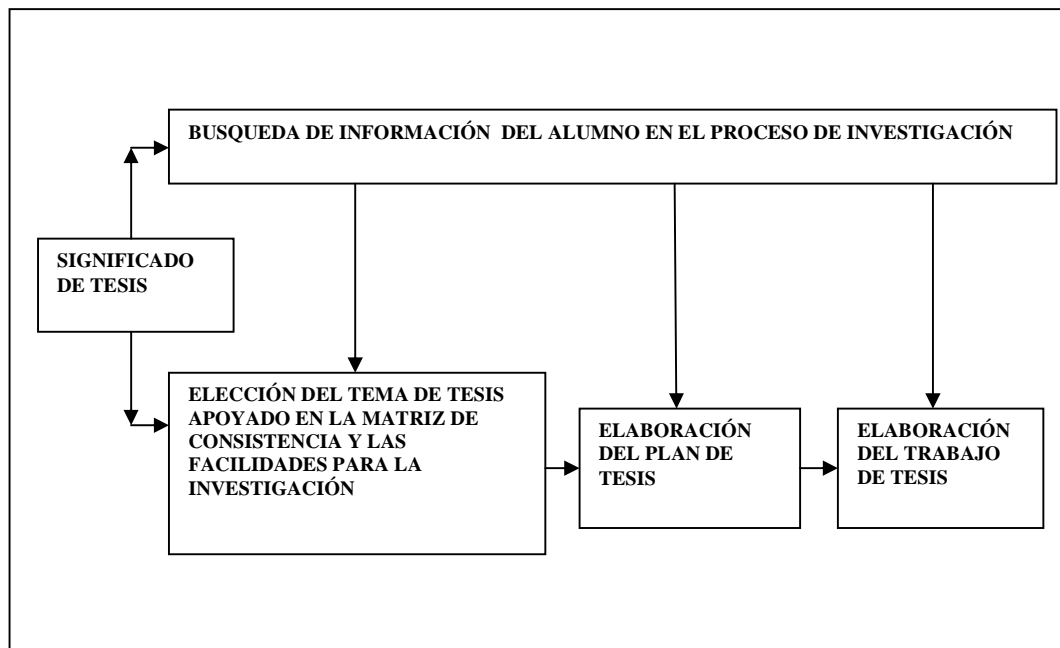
BUSQUEDA DE INFORMACIÓN DEL ALUMNO EN EL PROCESO DE INVESTIGACIÓN

SIGNIFICADO DE TESIS

ELECCIÓN DEL TEMA DE TESIS APOYADO EN LA MATRIZ DE CONSISTENCIA Y LAS FACILIDADES PARA LA INVESTIGACIÓN

ELABORACIÓN DEL PLAN DE TESIS

ELABORACIÓN DEL TRABAJO DE TESIS